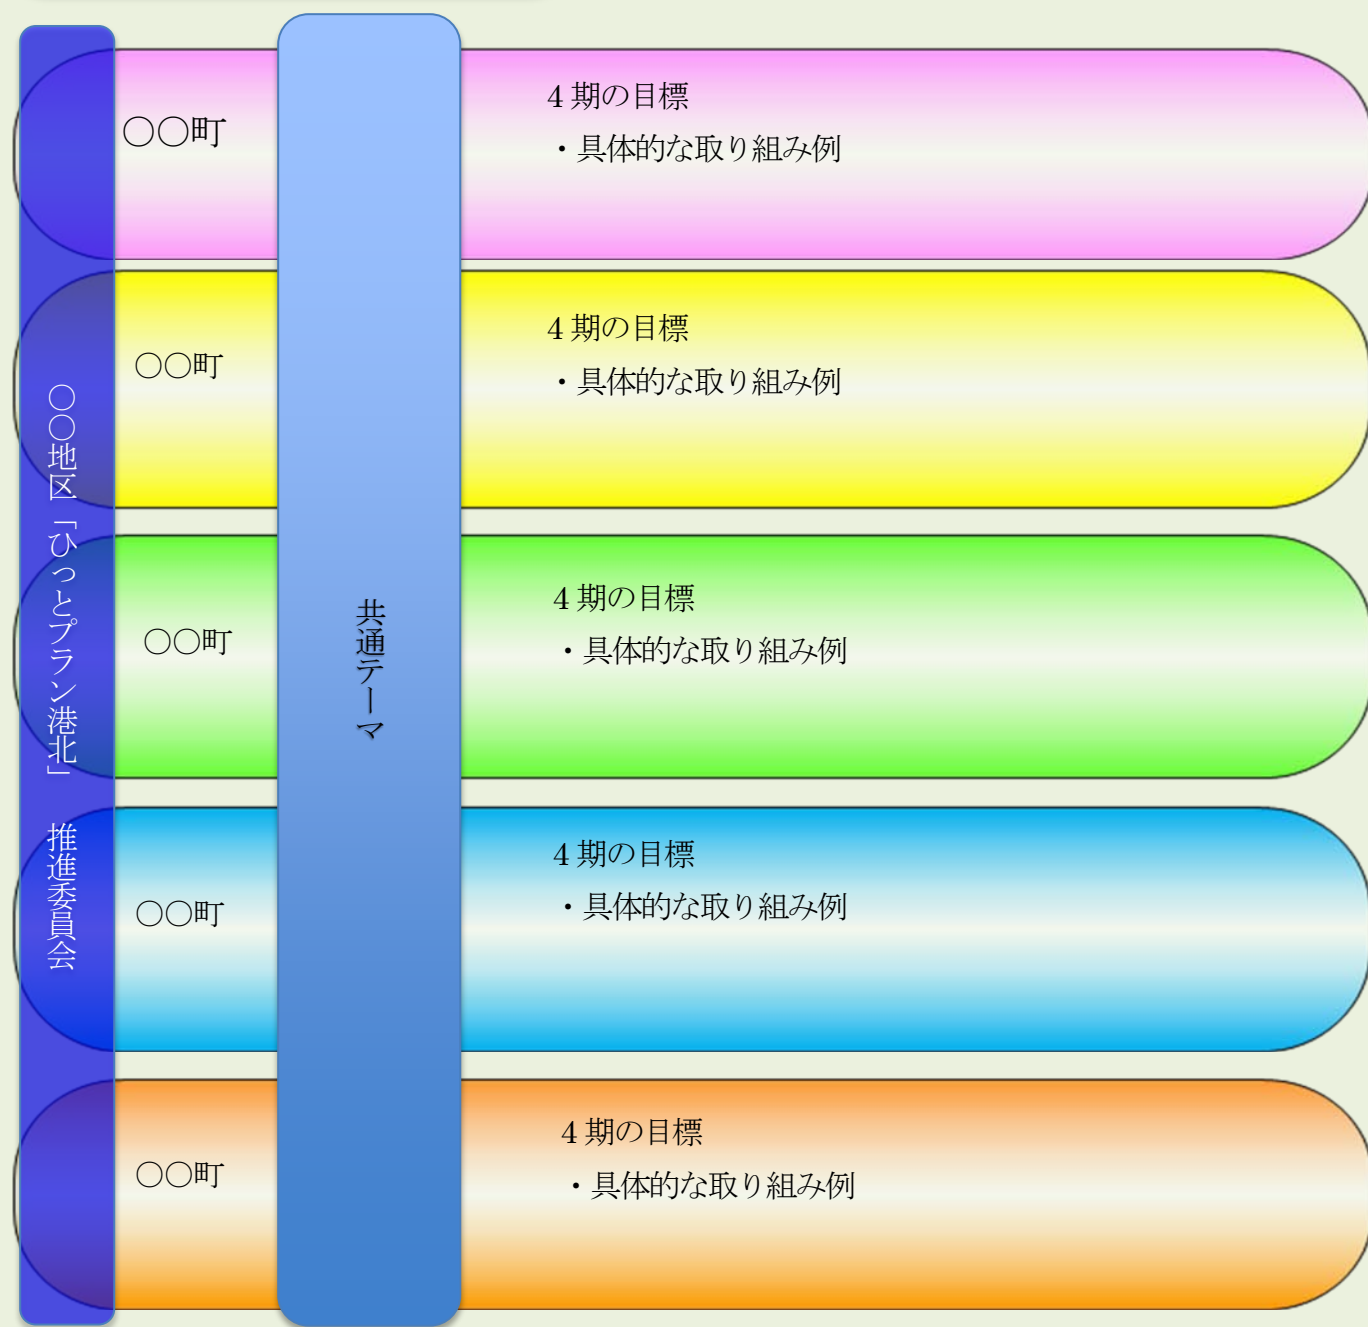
〇〇地区「ひっとプラン港北」推進委員会

共通テーマ

〇〇町

4 期の目標
・具体的な取り組み例

〇〇町

4 期の目標
・具体的な取り組み例

〇〇町

4 期の目標
・具体的な取り組み例

〇〇町

4 期の目標
・具体的な取り組み例

〇〇町

4 期の目標
・具体的な取り組み例